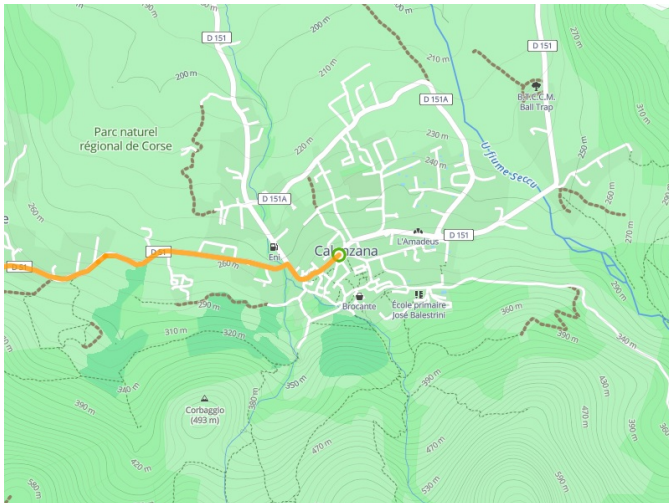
Parc naturel régional de Corse

D 151

D 151A

D 151A

D 151

D 151

D 81

D 81

B.T.C.M. Ball Trap

U fiume Seccu

L'Amadeus

Calenzana

Eni

Brocante

École primaire José Balestrini

Corbaggio (493 m)

200 m

200 m

210 m

220 m

240 m

250 m

260 m

260 m

270 m

270 m

280 m

290 m

300 m

310 m

320 m

340 m

350 m

360 m

380 m

390 m

390 m

420 m

430 m

440 m

470 m

470 m

500 m

560 m